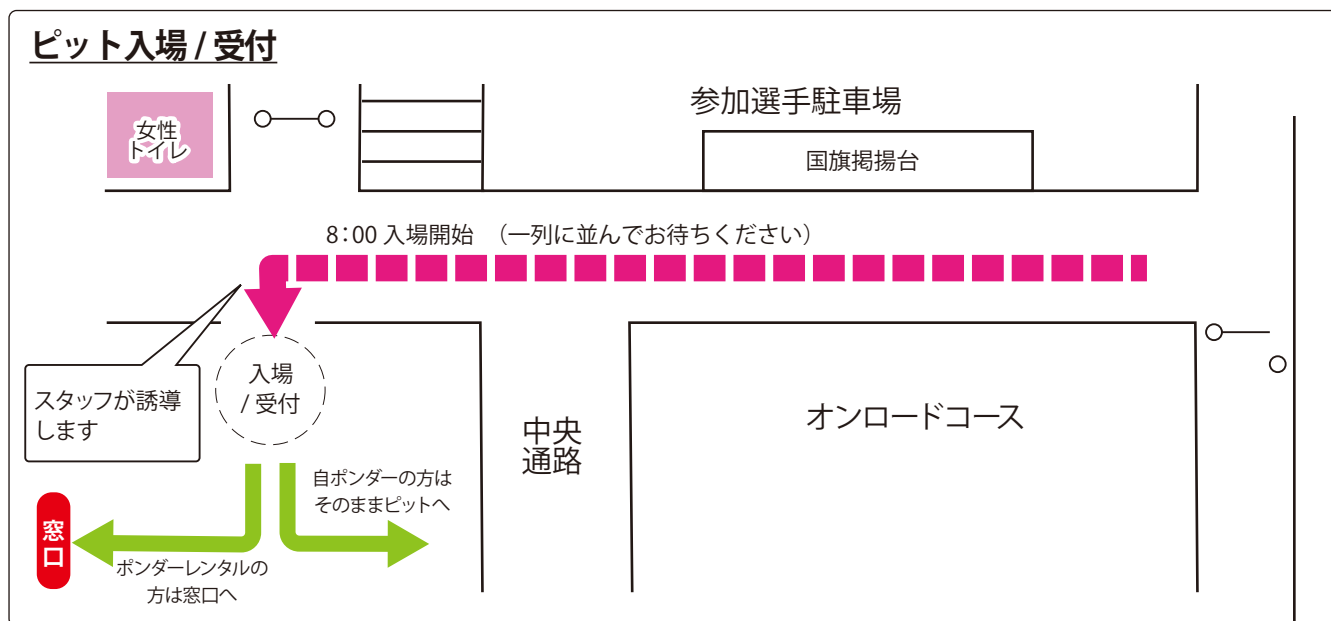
ピット入場 / 受付

女性トイレ

参加選手駐車場

国旗掲揚台

8:00 入場開始 （一列に並んでお待ちください）

スタッフが誘導します

入場 / 受付

中央通路

オンロードコース

自ポンダーの方はそのままピットへ

窓口

ポンダーレンタルの方は窓口へ